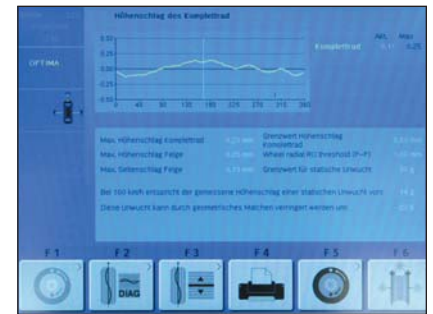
OPTIMA

Höhenschlag des Komplettrad

0.50
0.25
0.00
-0.25
-0.50

0 45 90 135 180 225 270 315 360

Komplettrad

Akt. Max
0.11 0.25

Max. Höhenschlag Komplettrad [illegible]
Max. Höhenschlag Felge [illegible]
Max. Seitenschlag Felge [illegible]

Grenzwert Höhenschlag Komplettrad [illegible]
Wheel radial RO threshold (P-P) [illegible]
Grenzwert für statische Unwucht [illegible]

Bei 100 km/h entspricht der gemessene Höhenschlag einer statischen Unwucht von: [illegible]

Diese Unwucht kann durch geometrisches Matchen verringert werden um: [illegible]

F 1
F 2
DIAG
F 3
F 4
F 5
F 6